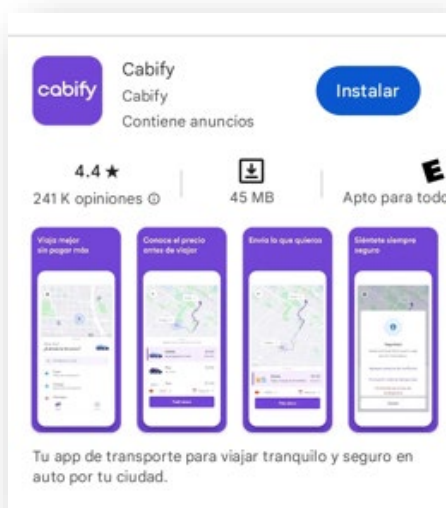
cabify

Cabify
Cabify
Contiene anuncios

Instalar

4.4 ★
241 K opiniones ⓘ

45 MB

E
Apto para todo

Viaja mejor sin pagar más

Conoce el precio antes de viajar

Envía lo que quieras

Siéntete siempre seguro

Tu app de transporte para viajar tranquilo y seguro en auto por tu ciudad.